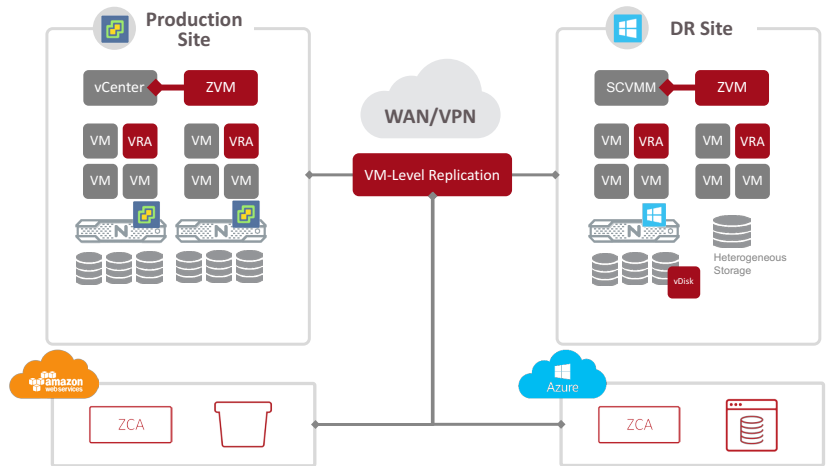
Production Site

vCenter

ZVM

VM VRA VM VRA

VM VM VM VM

N N

WAN/VPN

VM-Level Replication

DR Site

SCVMM

ZVM

VM VRA VM VRA

VM VM VM VM

N

Heterogeneous Storage

vDisk

amazon web services

ZCA

Azure

ZCA